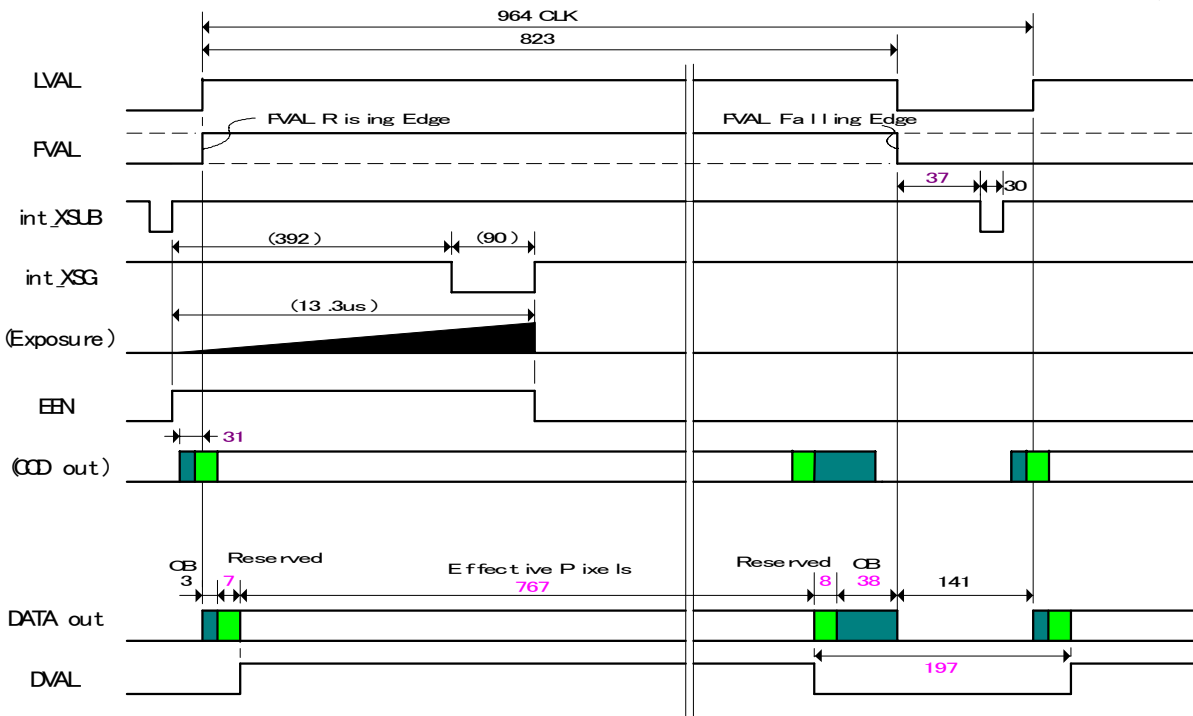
964 CLK

823

LVAL

FVAL Rising Edge

FVAL Falling Edge

FVAL

37

30

int_XSUB

(392)

(90)

int_XSG

(13.3us)

(Exposure)

EEN

31

(CCD out)

OB
3

Reserved
7

Effective Pixels
767

Reserved
8

OB
38

141

DATA out

197

DVAL